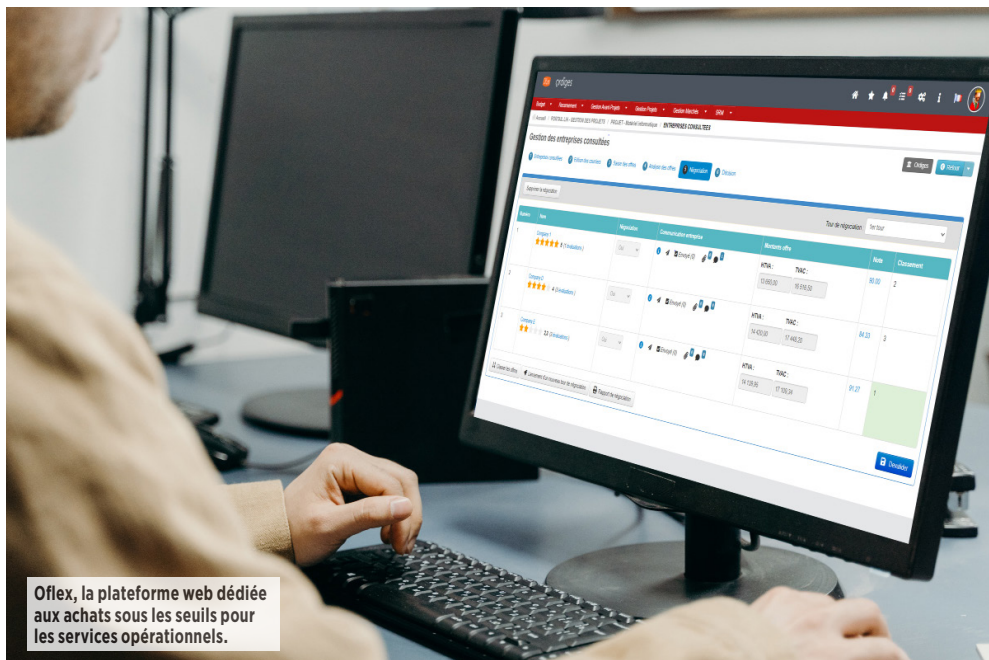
prodiges

Budget • Recensement • Gestion Avant Projets • Gestion Projets • Gestion Marchés • SRM

Accueil / PORTAIL LIA - GESTION DES PROJETS / PROJET - Matériel informatique / ENTREPRISES CONSULTEES

Gestion des entreprises consultées

Entreprises consultées | Fichiers des courriers | Saisie des offres | Analyse des offres | Négociation | Décision

Prodiges | Retour

Supprimer la négociation

Tour de négociation | 1er tour

| Numéro | Nom | Négociation | Communication entreprise | Montants offre | Note | Classement |
|---|---|---|---|---|---|---|
| 1 | Company 1 ★★★★★ 5 (1 évaluation) | Oui | Envoyé (0) | HTVA : 13 680,00 TVAC : 16 516,50 | 90,00 | 2 |
| 2 | Company 2 ★★★★ 4 (2 évaluations) | Oui | Envoyé (0) | HTVA : 14 400,00 TVAC : 17 448,20 | 84,33 | 3 |
| 3 | Company 3 ★★ 2,5 (2 évaluations) | Oui | Envoyé (0) | HTVA : 14 128,90 TVAC : 17 109,34 | 91,27 | 1 |

Saisir les offres | Lancement d'un nouveau tour de négociation | Rapport de négociation

Démarrer

Oflex, la plateforme web dédiée aux achats sous les seuils pour les services opérationnels.